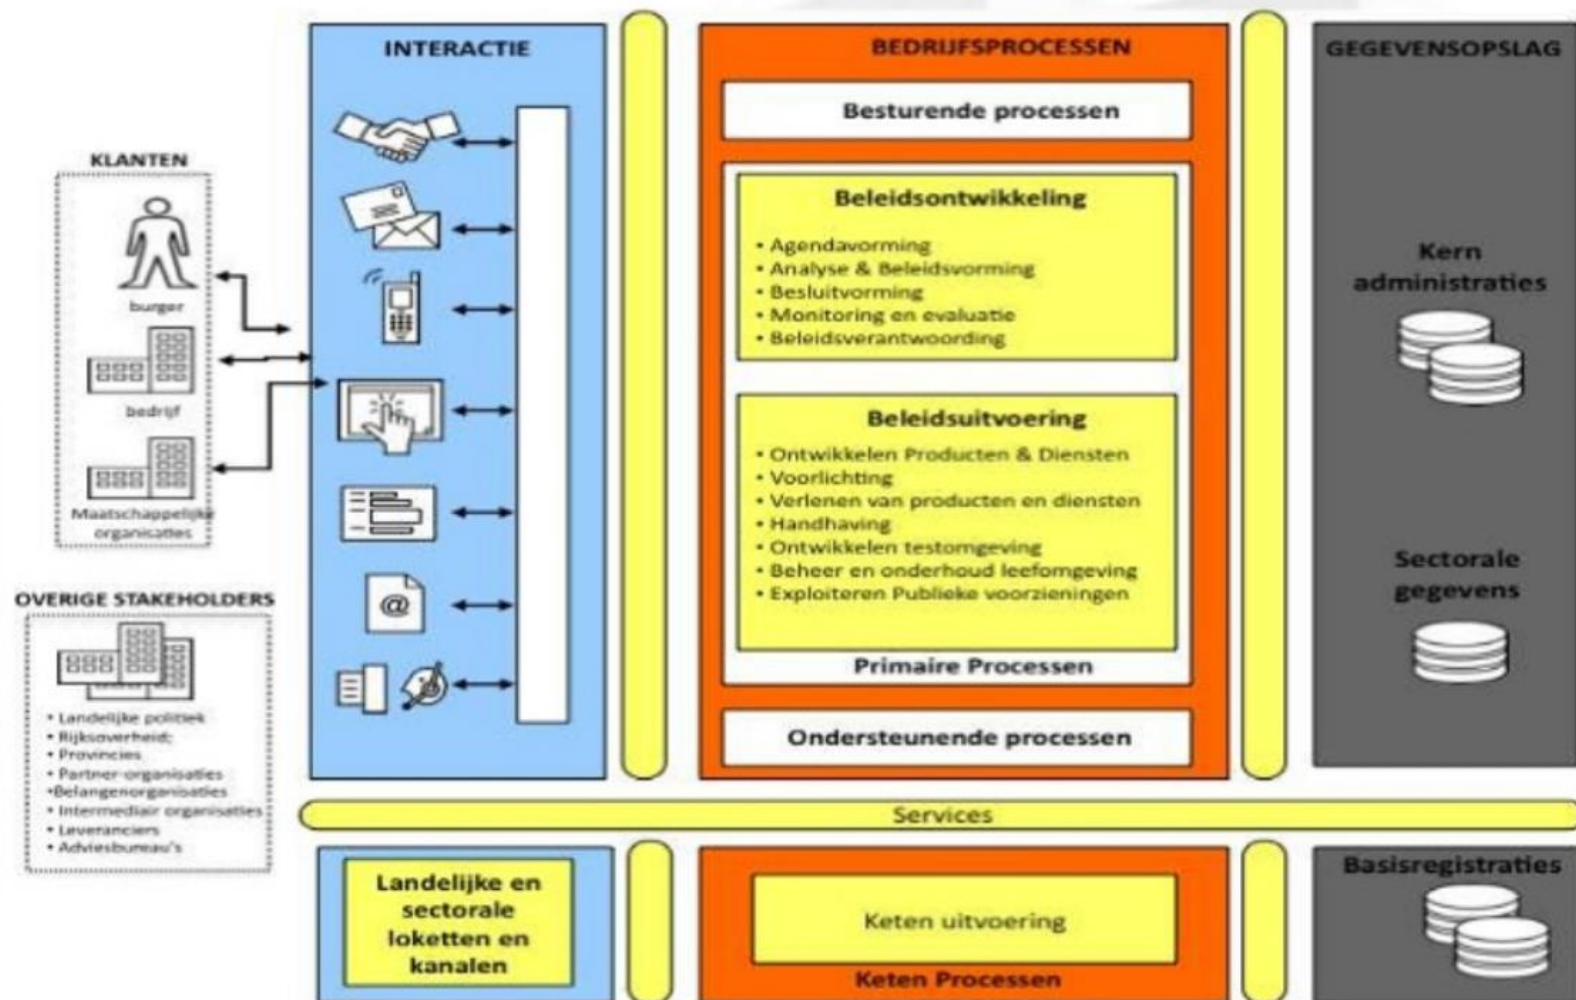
KLANTEN

burger

bedrijf

Maatschappelijke organisaties

OVERIGE STAKEHOLDERS

• Landelijke politiek
• Rijksoverheid
• Provincies
• Partner organisaties
•Belangenorganisaties
• Intermediair organisaties
• Leveranciers
• Adviesbureau's

INTERACTIE

BEDRIJFSPROCESSEN

Besturende processen

Beleidsontwikkeling

• Agendavorming
• Analyse & Beleidsvorming
• Besluitvorming
• Monitoring en evaluatie
• Beleidsverantwoording

Beleidsuitvoering

• Ontwikkelen Producten & Diensten
• Voorlichting
• Verlenen van producten en diensten
• Handhaving
• Ontwikkelen testomgeving
• Beheer en onderhoud leefomgeving
• Exploiteren Publieke voorzieningen

Primaire Processen

Ondersteunende processen

GEGEVENSOPSLAG

Kern administraties

Sectorale gegevens

Services

Landelijke en sectorale loketten en kanalen

Keten uitvoering

Keten Processen

Basisregistraties